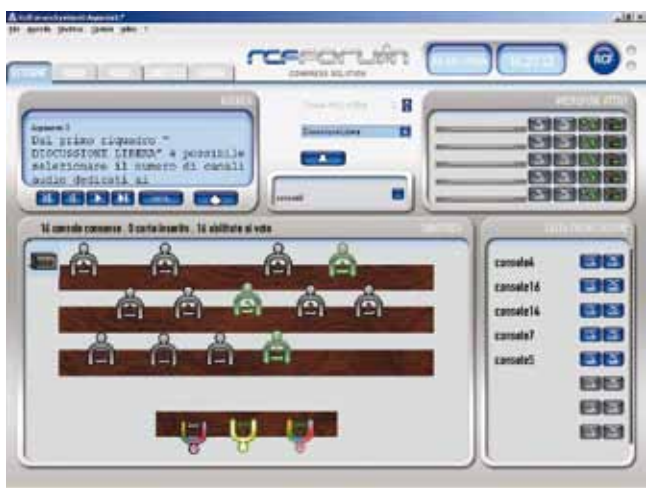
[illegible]

rcfforum
CONGRESS SOLUTION

RCF

Agenda 1
Dal primo riquadro " DISCUSSIONE LIBERA" è possibile selezionare il numero di canali audio dedicati ai

Discussione Libera

console8

14 console connesse , 3 carte inserite , 14 abilitate al voto

console4
console16
console14
console7
console5